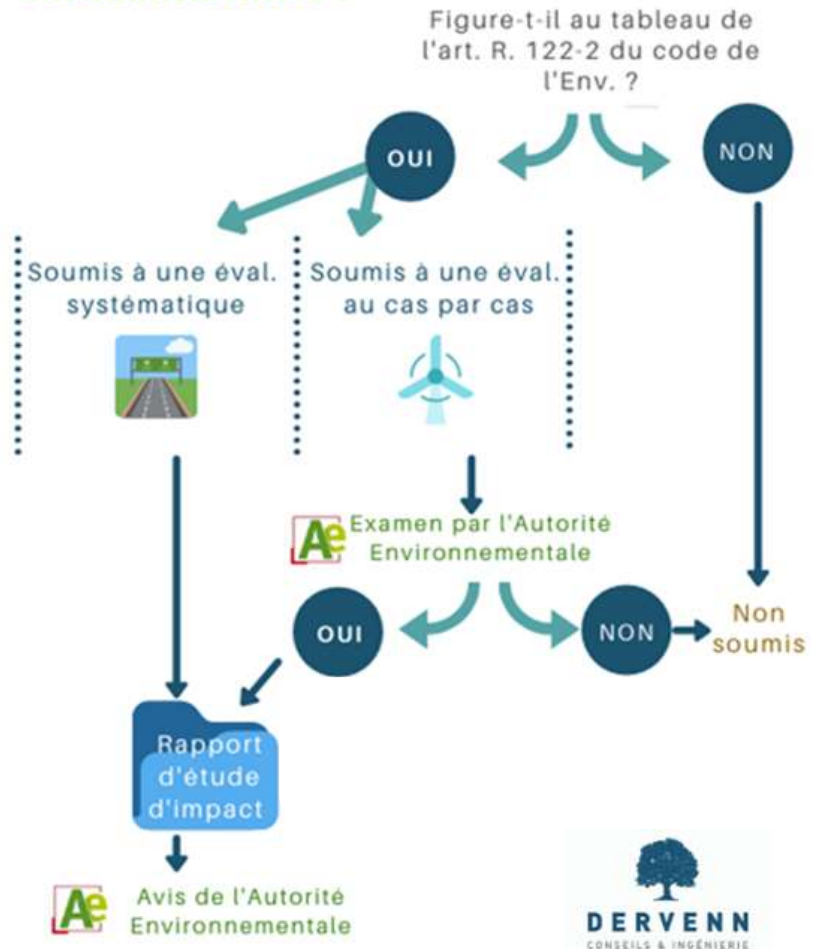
Figure-t-il au tableau de l'art. R. 122-2 du code de l'Env. ?

OUI

NON

Soumis à une éval. systématique

Soumis à une éval. au cas par cas

Ae Examen par l'Autorité Environnementale

OUI

NON

Non soumis

Rapport d'étude d'impact

Ae Avis de l'Autorité Environnementale

DERVENN
CONSEILS & INGÉNIERIE